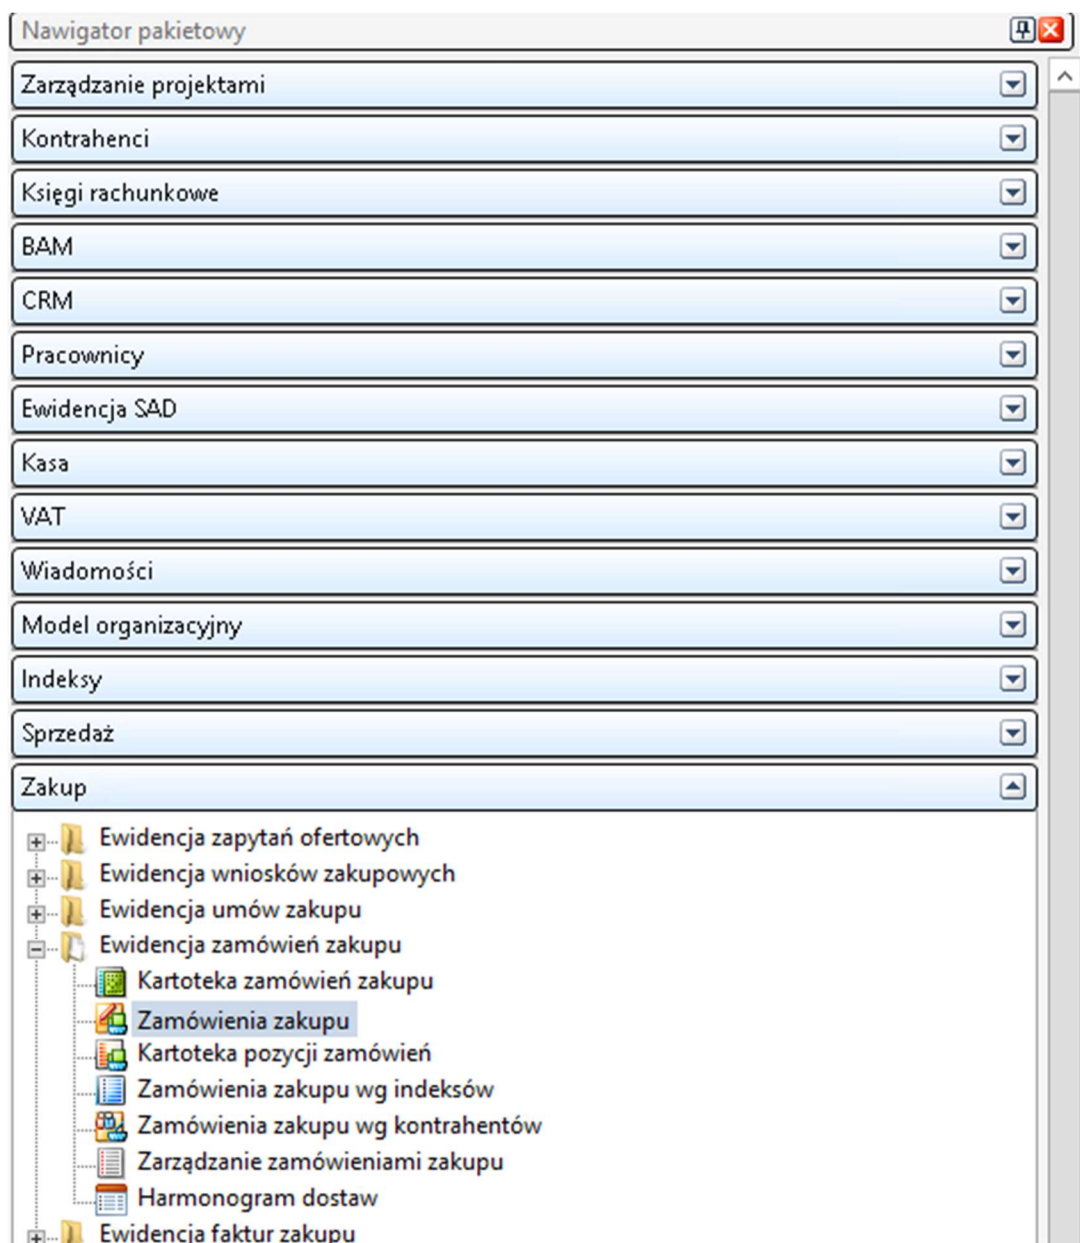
Nawigator pakietowy

Zarządzanie projektami

Kontrahenci

Księgi rachunkowe

BAM

CRM

Pracownicy

Ewidencja SAD

Kasa

VAT

Wiadomości

Model organizacyjny

Indeksy

Sprzedaż

Zakup

Ewidencja zapytań ofertowych
Ewidencja wniosków zakupowych
Ewidencja umów zakupu
Ewidencja zamówień zakupu
Kartoteka zamówień zakupu
Zamówienia zakupu
Kartoteka pozycji zamówień
Zamówienia zakupu wg indeksów
Zamówienia zakupu wg kontrahentów
Zarządzanie zamówieniami zakupu
Harmonogram dostaw
Ewidencja faktur zakupu